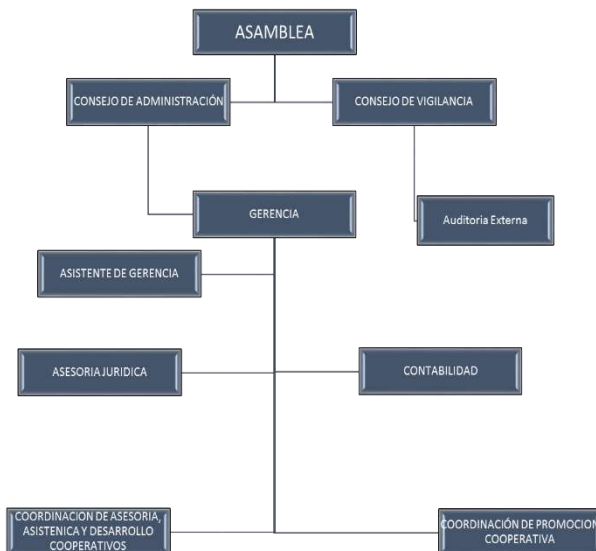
ASAMBLEA

CONSEJO DE ADMINISTRACIÓN

CONSEJO DE VIGILANCIA

GERENCIA

Auditoria Externa

ASISTENTE DE GERENCIA

ASESORIA JURIDICA

CONTABILIDAD

COORDINACION DE ASESORIA, ASISTENICA Y DESARROLLO COOPERATIVOS

COORDINACIÓN DE PROMOCION COOPERATIVA